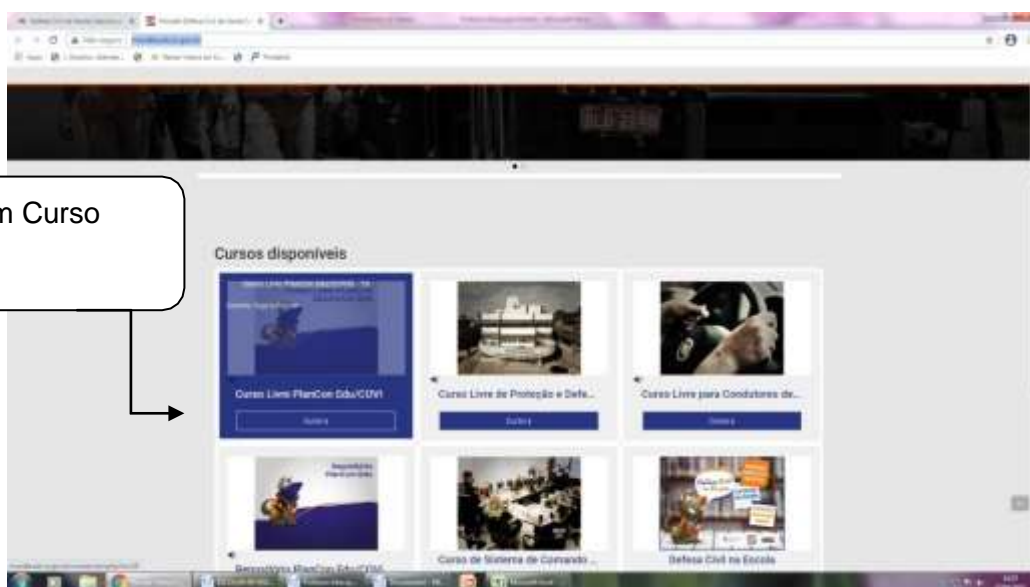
m Curso

Cursos disponíveis

Curso Livre PlanCon Edu/COVI

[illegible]

Curso Livre de Proteção e Defe...

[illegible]

Curso Livre para Condutores de...

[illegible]

Repositório PlanCon Edu/COVI

Curso de Sistema de Comando ...

Defesa Civil na Escola